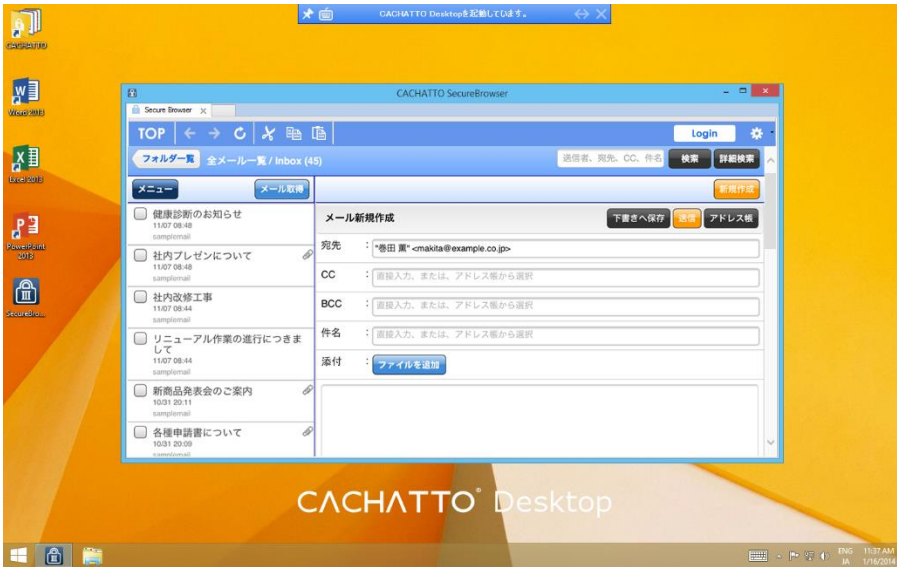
CACHATTO Desktopを起動しています。

CACHATTO

Word 2013

Excel 2013

PowerPoint 2013

SecureBro...

CACHATTO SecureBrowser

Secure Browser

TOP

Login

フォルダ一覧 全メール一覧 / Inbox (45)

送信者、宛先、CC、件名

検索

詳細検索

メニュー

メール取得

新規作成

健康診断のお知らせ
11/07 08:48
samplemail

社内プレゼンについて
11/07 08:48
samplemail

社内改修工事
11/07 08:44
samplemail

リニューアル作業の進行につきまして
11/07 08:44
samplemail

新商品発表会のご案内
10/31 20:11
samplemail

各種申請書について
10/31 20:09
samplemail

メール新規作成

下書きへ保存

送信

アドレス帳

宛先 : "巻田 薫" <makita@example.co.jp>

CC : 直接入力、または、アドレス帳から選択

BCC : 直接入力、または、アドレス帳から選択

件名 : 直接入力、または、アドレス帳から選択

添付 : ファイルを追加

CACHATTO® Desktop

ENG JA 11:37 AM 1/16/2014